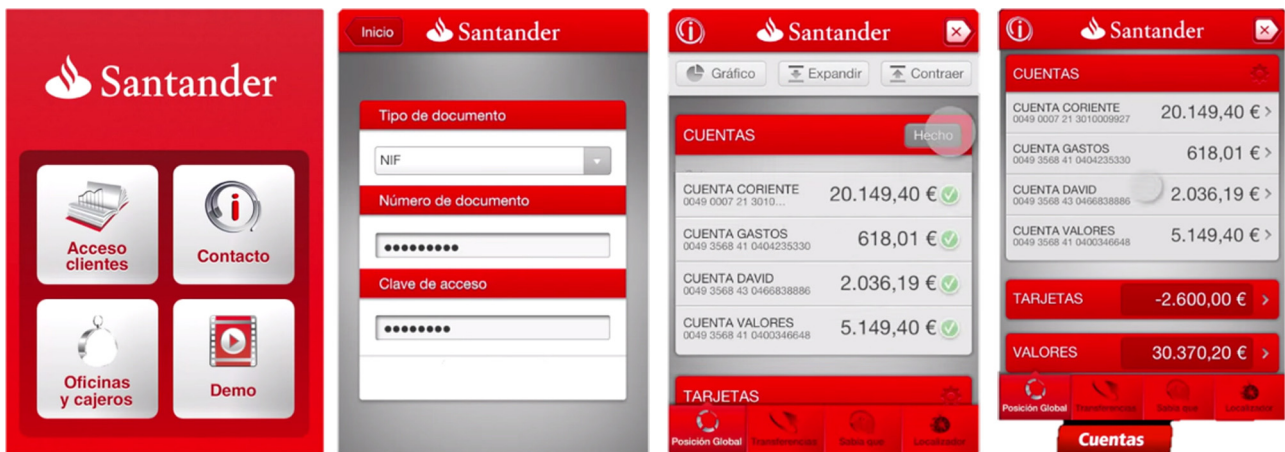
Santander

Acceso clientes

Contacto

Oficinas y cajeros

Demo

Inicio

Santander

Tipo de documento

NIF

Número de documento

••••••••••

Clave de acceso

•••••••••

Santander

Gráfico

Expandir

Contraer

CUENTAS

Hecho

CUENTA CORIENTE
0049 0007 21 3010...
20.149,40 €

CUENTA GASTOS
0049 3568 41 0404235330
618,01 €

CUENTA DAVID
0049 3568 43 0466838886
2.036,19 €

CUENTA VALORES
0049 3568 41 0400346648
5.149,40 €

TARJETAS

Posición Global

Transferencias

Sabía que

Localizador

Santander

CUENTAS

CUENTA CORIENTE
0049 0007 21 3010009927
20.149,40 €

CUENTA GASTOS
0049 3568 41 0404235330
618,01 €

CUENTA DAVID
0049 3568 43 0466838886
2.036,19 €

CUENTA VALORES
0049 3568 41 0400346648
5.149,40 €

TARJETAS
-2.600,00 €

VALORES
30.370,20 €

Posición Global

Transferencias

Sabía que

Localizador

Cuentas